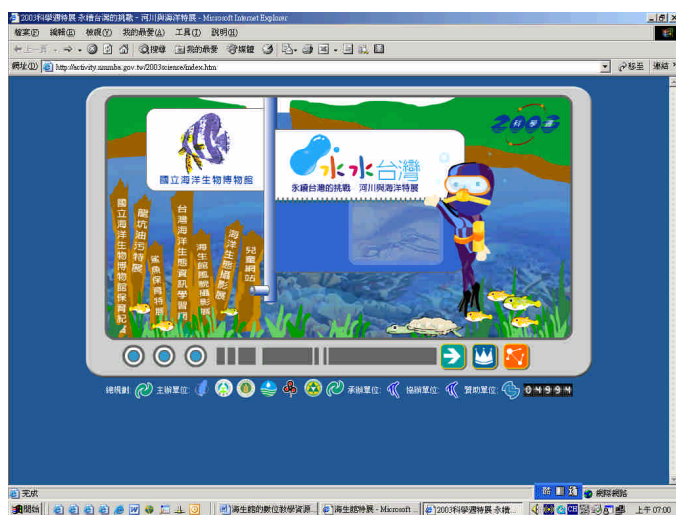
2003科學週特展 永續台灣的挑戰 - 河川與海洋特展 - Microsoft Internet Explorer

檔案(F) 編輯(E) 檢視(V) 我的最愛(A) 工具(T) 說明(H)

上一頁 搜尋 我的最愛 媒體

網址(D) http://activity.nmmba.gov.tw/2003science/index.htm 移至 連結

2003

國立海洋生物博物館

水水台灣

永續台灣的挑戰 河川與海洋特展

國立海洋生物博物館保育紀

龍坑油污特展

鯊魚保育特展

台灣海洋生態資訊學習網

海生館潛水電影

海洋生態攝影展

兒童網站

總規劃 主辦單位 承辦單位 協辦單位 贊助單位 04994

完成

網際網路

開始 海生館的數位教學資源... 海生館特展 - Microsoft ... 2003科學週特展 永續... 上午 07:00